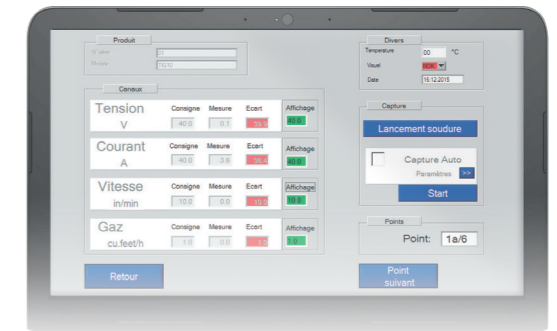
Produit

N° série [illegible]

Modèle TR210

Capteurs

Tension
V
Consigne 40.0
Mesure 0.1
Ecart 39.9
Affichage 40.0

Courant
A
Consigne 40.0
Mesure 3.6
Ecart 36.4
Affichage 40.0

Vitesse
in/min
Consigne 10.0
Mesure 0.0
Ecart 10.0
Affichage 10.0

Gaz
cu.feet/h
Consigne 1.0
Mesure 0.0
Ecart 1.0
Affichage 1.0

Retour

Divers

Température 00 °C

Visuel NOK

Date 16.12.2015

Capture

Lancement soudure

Capture Auto

Paramètres >>

Start

Points

Point: 1a/6

Point suivant